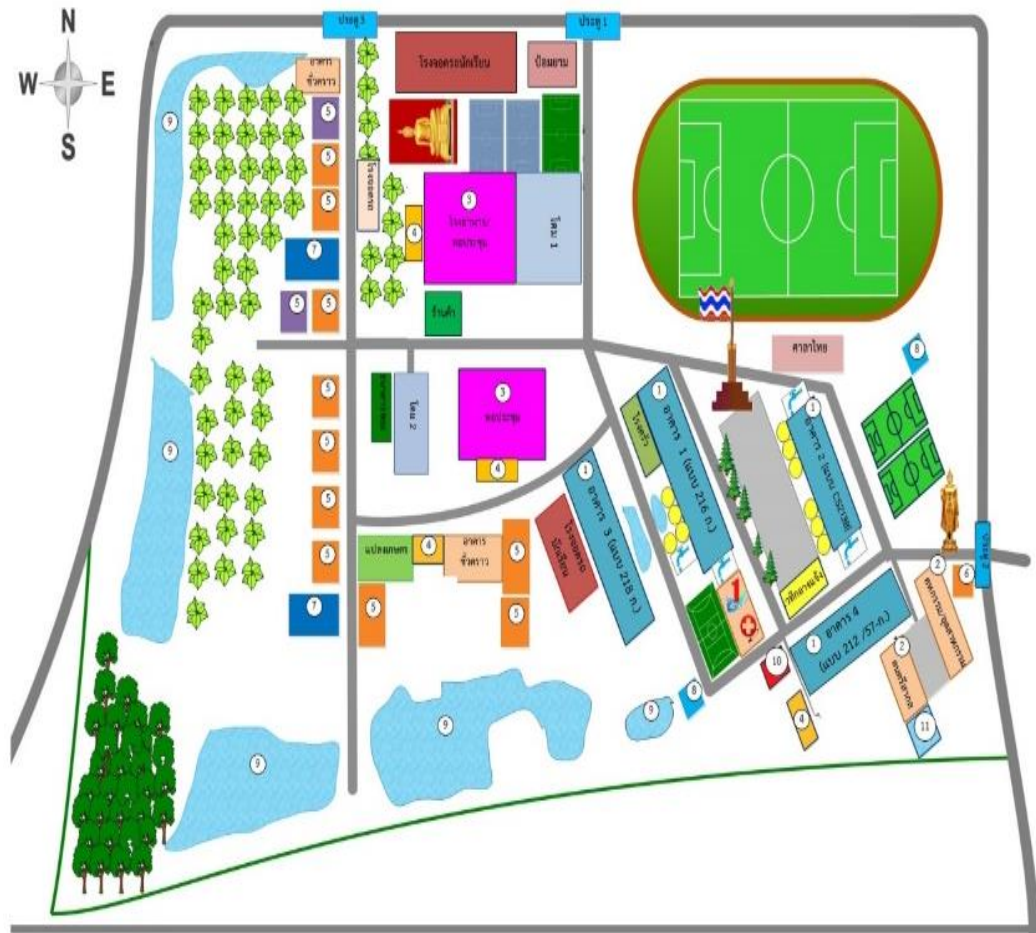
N
W
E
S
ประตู 3
ประตู 1
โรงจอดรถนักเรียน
ป้อมยาม
อาคารชั่วคราว
9
5
5
5
7
5
5
โรงจอดรถ
3
โรงอาหาร หอประชุม
4
โดม 1
ร้านค้า
ศาลาไทย
8
5
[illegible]
โดม 2
3
หอประชุม
4
5
5
5
7
9
1
โรงครัว
อาคาร 1 (แบบ 216 ก.)
1
อาคาร 2 (แบบ CS213B)
1
อาคาร 3 (แบบ 218 ก.)
โรงจอดรถนักเรียน
แปลงเกษตร
4
อาคารชั่วคราว
5
5
5
5
9
9
8
9
10
2
อาคาร 4 (แบบ 212 /57-ก.)
4
2
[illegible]
2
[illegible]
6
11
ประตู 2